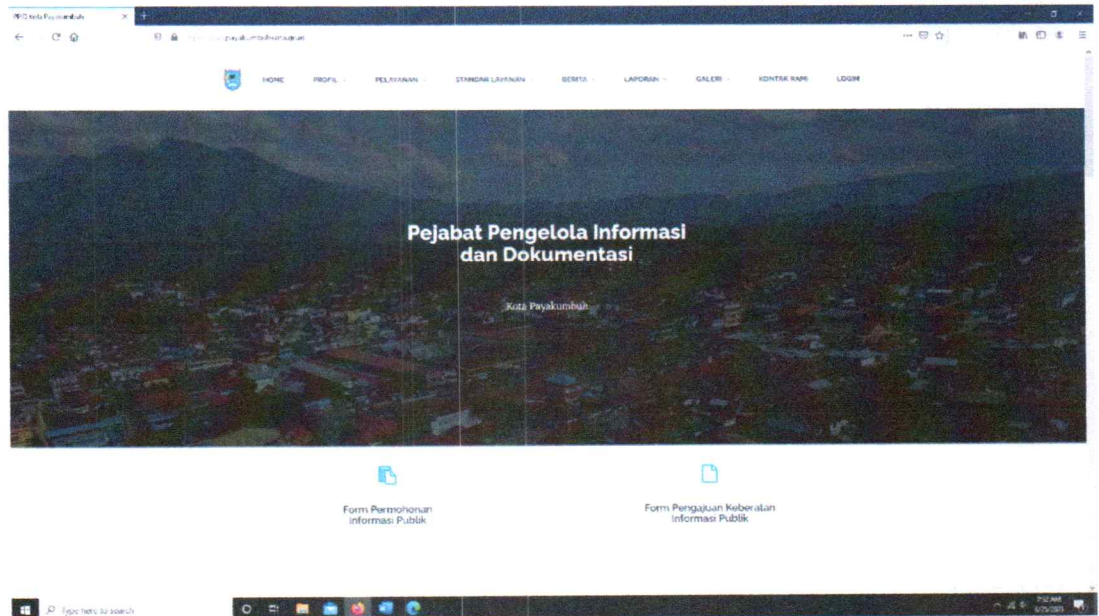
PPID Kota Payakumbuh

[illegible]payakumbuhkota.go.id

HOME PROFIL PELAYANAN STANDAR LAYANAN BERITA LAPORAN GALERI KONTAK KAMI LOGIN

Pejabat Pengelola Informasi dan Dokumentasi

Kota Payakumbuh

Form Permohonan Informasi Publik

Form Pengajuan Keberatan Informasi Publik

Type here to search

7:12 AM
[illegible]